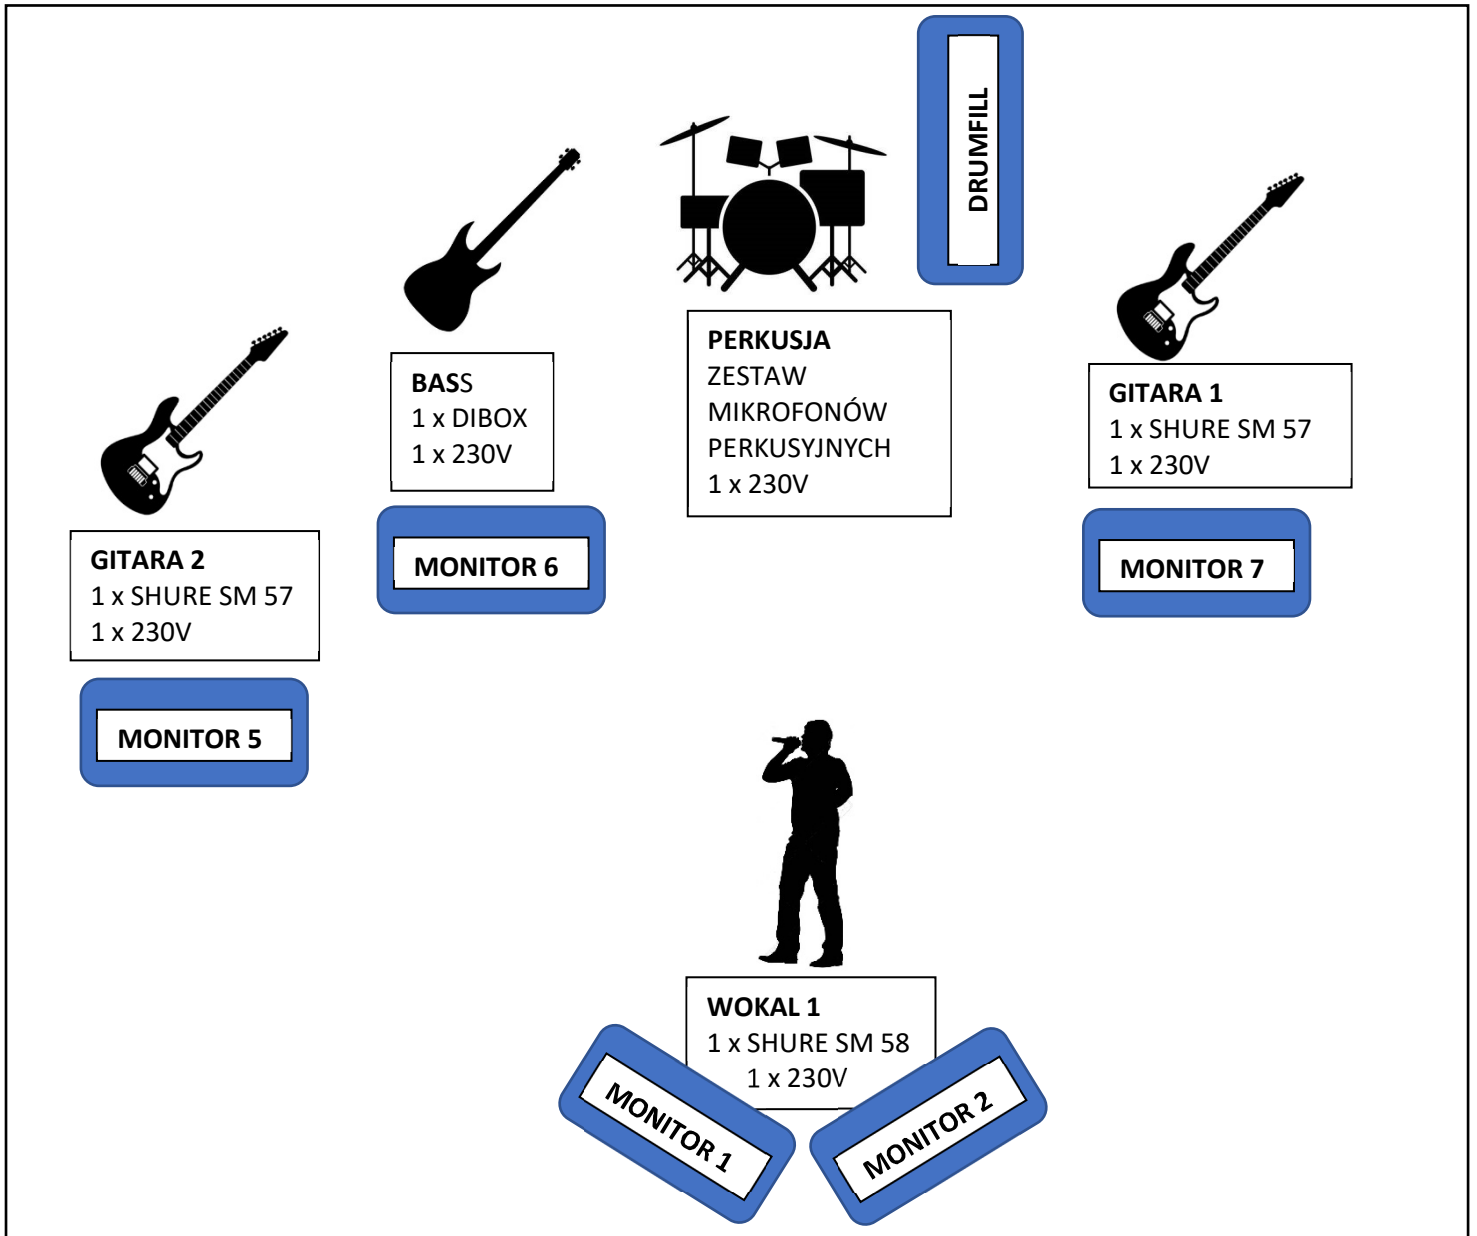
DRUMFILL

BASS
1 x DIBOX
1 x 230V

PERKUSJA
ZESTAW
MIKROFONÓW
PERKUSYJNYCH
1 x 230V

GITARA 1
1 x SHURE SM 57
1 x 230V

GITARA 2
1 x SHURE SM 57
1 x 230V

MONITOR 6

MONITOR 7

MONITOR 5

WOKAL 1
1 x SHURE SM 58
1 x 230V

MONITOR 1

MONITOR 2